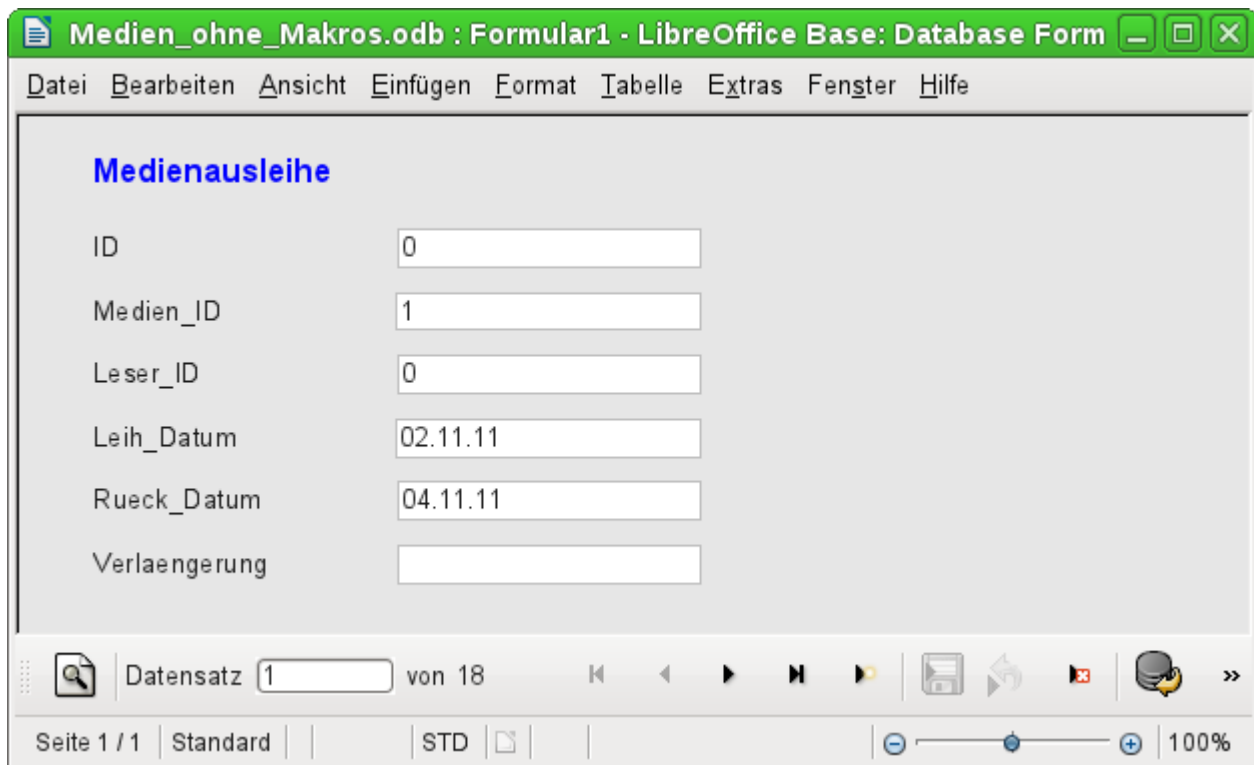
Medien_ohne_Makros.odb : Formular1 - LibreOffice Base: Database Form

Datei Bearbeiten Ansicht Einfügen Format Tabelle Extras Fenster Hilfe

Medienausleihe

ID 0

Medien_ID 1

Leser_ID 0

Leih_Datum 02.11.11

Rueck_Datum 04.11.11

Verlaengerung

Datensatz 1 von 18

Seite 1 / 1 Standard STD 100%